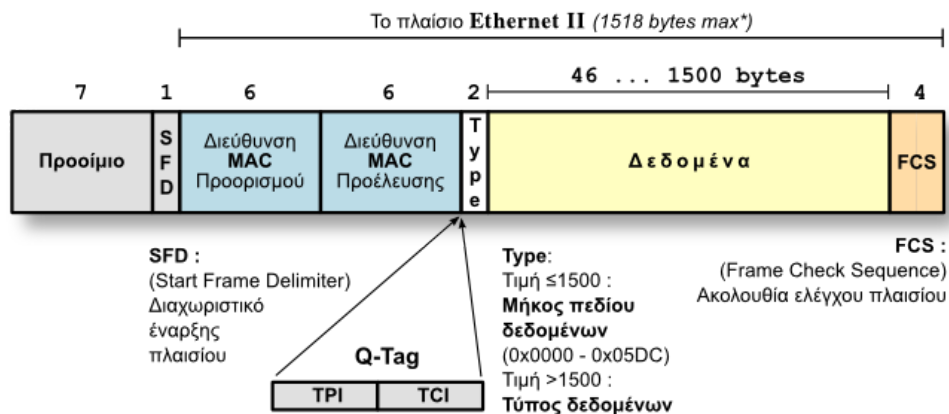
Το πλαίσιο Ethernet II (1518 bytes max*)

7 1 6 6 2 46 ... 1500 bytes 4

Προοίμιο

S F D

Διεύθυνση MAC Προορισμού

Διεύθυνση MAC Προέλευσης

T y p e

Δ ε δ ο μ έ ν α

FCS

SFD : (Start Frame Delimiter) Διαχωριστικό έναρξης πλαισίου

Q-Tag

TPI TCI

Type: Τιμή ≤1500 : Μήκος πεδίου δεδομένων (0x0000 - 0x05DC) Τιμή >1500 : Τύπος δεδομένων

FCS : (Frame Check Sequence) Ακολουθία ελέγχου πλαισίου